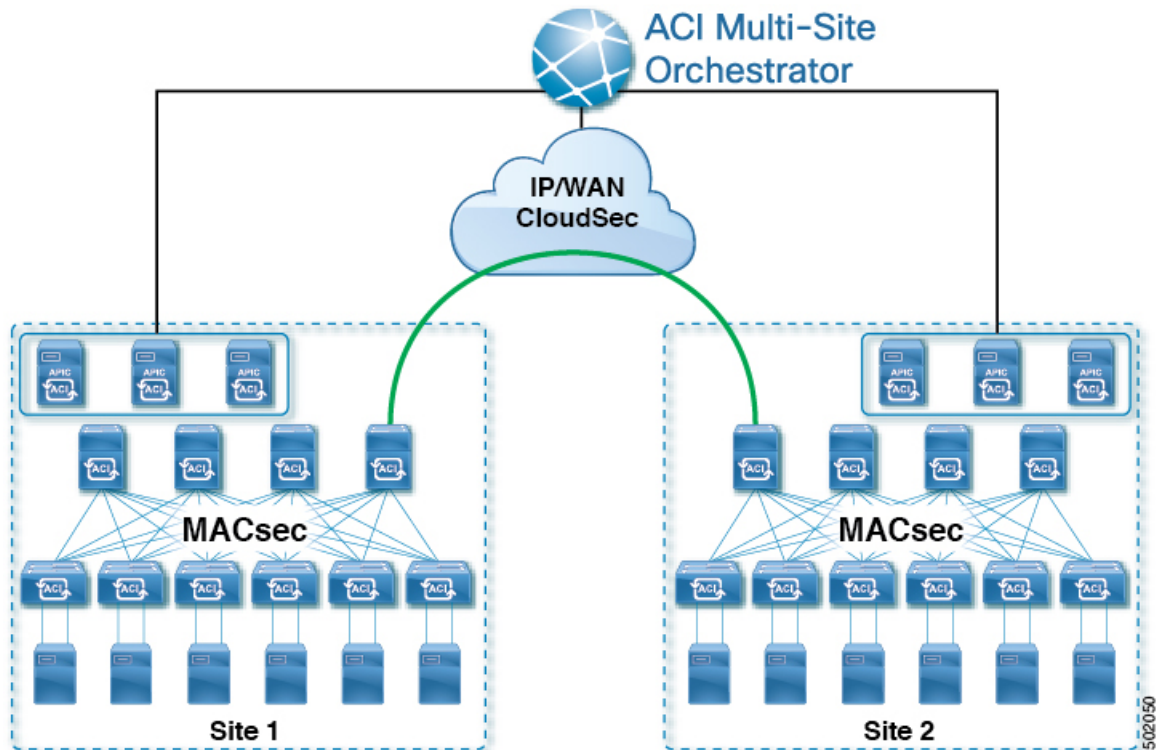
ACI Multi-Site Orchestrator

IP/WAN CloudSec

APIC ACI
APIC ACI
APIC ACI

ACI ACI ACI ACI

MACsec

ACI ACI ACI ACI ACI ACI

Site 1

APIC ACI
APIC ACI
APIC ACI

ACI ACI ACI ACI

MACsec

ACI ACI ACI ACI ACI ACI

Site 2

502050